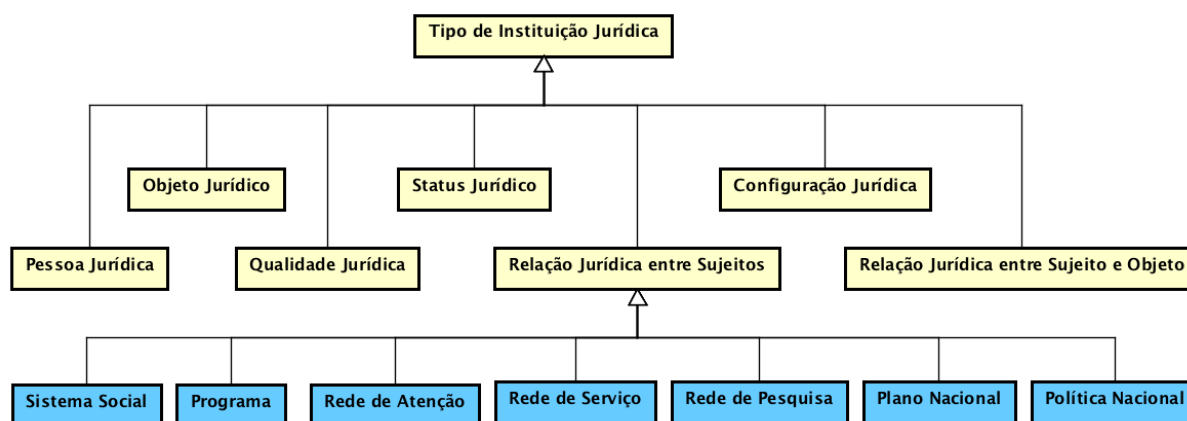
Tipo de Instituição Jurídica

Objeto Jurídico

Status Jurídico

Configuração Jurídica

Pessoa Jurídica

Qualidade Jurídica

Relação Jurídica entre Sujeitos

Relação Jurídica entre Sujeito e Objeto

Sistema Social

Programa

Rede de Atenção

Rede de Serviço

Rede de Pesquisa

Plano Nacional

Política Nacional